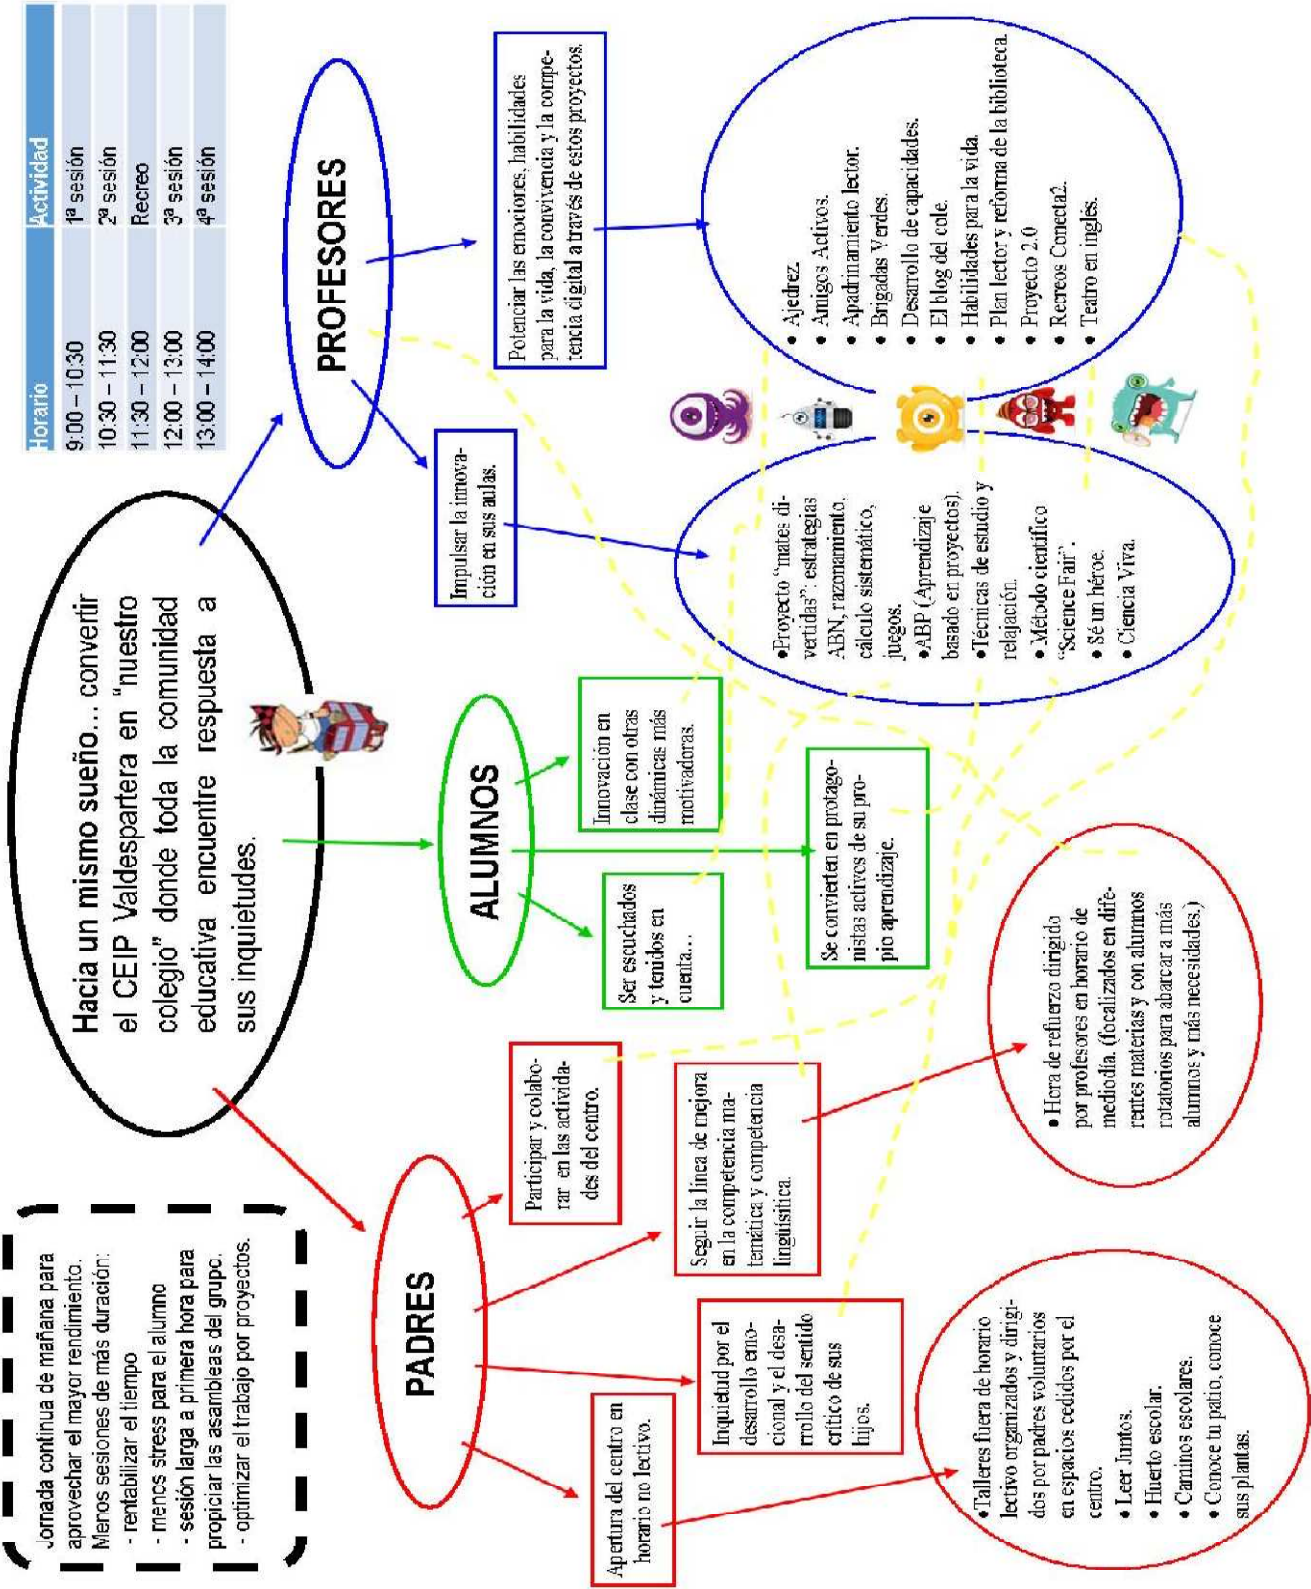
| Horario | Actividad |
|---|---|
| 9:00 – 10:30 | 1ª sesión |
| 10:30 – 11:30 | 2ª sesión |
| 11:30 – 12:00 | Recreo |
| 12:00 – 13:00 | 3ª sesión |
| 13:00 – 14:00 | 4ª sesión |

Hacia un mismo sueño… convertir el CEIP Valdespartera en "nuestro colegio" donde toda la comunidad educativa encuentre respuesta a sus inquietudes.

PROFESORES

Potenciar las emociones, habilidades para la vida, la convivencia y la competencia digital a través de estos proyectos.

• Ajedrez.
• Amigos Activos.
• Apadrinamiento lector.
• Brigadas Verdes.
• Desarrollo de capacidades.
• El blog del cole.
• Habilidades para la vida.
• Plan lector y reforma de la biblioteca.
• Proyecto 2.0
• Recreos Conecta2.
• Teatro en inglés.

Impulsar la innovación en sus aulas.

•Proyecto "mates divertidas": estrategias ABN, razonamiento, cálculo sistemático, juegos.
•ABP (Aprendizaje basado en proyectos).
•Técnicas de estudio y relajación.
• Método científico "Science Fair".
• Sé un héroe.
• Ciencia Viva.

ALUMNOS

Innovación en clase con otras dinámicas más motivadoras.

Se conviertan en protagonistas activos de su propio aprendizaje.

Ser escuchados y tenidos en cuenta…

PADRES

Participar y colaborar en las actividades del centro.

Seguir la línea de mejora en la competencia matemática y competencia lingüística.

• Hora de refuerzo dirigido por profesores en horario de mediodía. (focalizados en diferentes materias y con alumnos rotatorios para abarcar a más alumnos y más necesidades.)

Inquietud por el desarrollo emocional y el desarrollo del sentido crítico de sus hijos.

Apertura del centro en horario no lectivo.

• Talleres fuera de horario lectivo organizados y dirigidos por padres voluntarios en espacios cedidos por el centro.
• Leer Juntos.
• Huerto escolar.
• Caminos escolares.
• Conoce tu patio, conoce sus plantas.

Jornada continua de mañana para aprovechar el mayor rendimiento.
Menos sesiones de más duración:
- rentabilizar el tiempo
- menos stress para el alumno
- sesión larga a primera hora para propiciar las asambleas del grupo.
- optimizar el trabajo por proyectos.